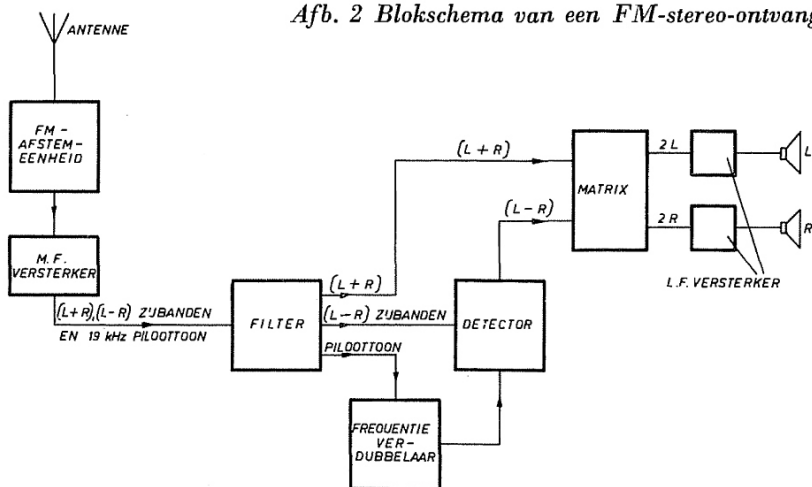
Afb. 2 Blokschema van een FM-stereo-ontvang

ANTENNE

FM - AFSTEM - EENHEID

M. F. VERSTERKER

(L+R), (L-R) ZIJBANDEN EN 19 kHz PILOOTTOON

FILTER

(L+R)

(L-R) ZIJBANDEN

PILOOTTOON

DETECTOR

FREQUENTIE VER- DUBBELAAR

(L+R)

(L-R)

MATRIX

2 L

2 R

L

R

L.F. VERSTERKER